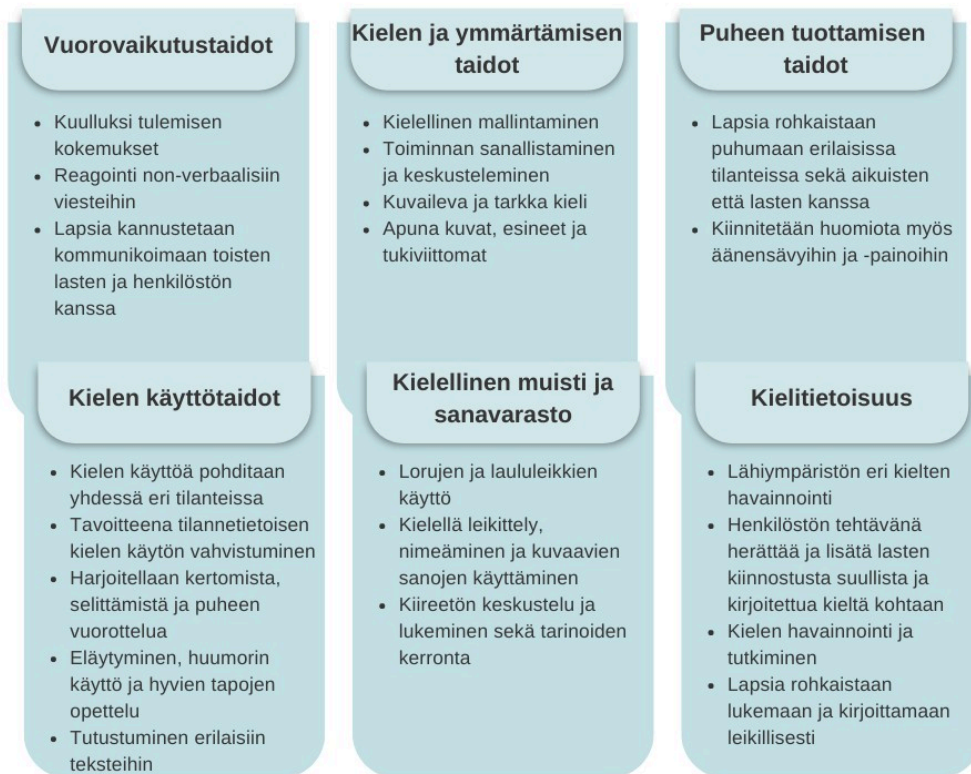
Vuorovaikutustaidot

- Kuulluksi tulemisen kokemukset
- Reagointi non-verbaalisiin viesteihin
- Lapsia kannustetaan kommunikoimaan toisten lasten ja henkilöstön kanssa

Kielen ja ymmärtämisen taidot

- Kielellinen mallintaminen
- Toiminnan sanallistaminen ja keskusteleminen
- Kuvaileva ja tarkka kieli
- Apuna kuvat, esineet ja tukiviittomat

Puheen tuottamisen taidot

- Lapsia rohkaistaan puhumaan erilaisissa tilanteissa sekä aikuisten että lasten kanssa
- Kiinnitetään huomiota myös äänensävyihin ja -painoihin

Kielen käyttötaidot

- Kielen käyttöä pohditaan yhdessä eri tilanteissa
- Tavoitteena tilannetietoisen kielen käytön vahvistuminen
- Harjoitellaan kertomista, selittämistä ja puheen vuorottelua
- Eläytyminen, huumorin käyttö ja hyvien tapojen opettelu
- Tutustuminen erilaisiin teksteihin

Kielellinen muisti ja sanavarasto

- Lorujen ja laululeikkien käyttö
- Kielellä leikittely, nimeäminen ja kuvaavien sanojen käyttäminen
- Kiireetön keskustelu ja lukeminen sekä tarinoiden kerronta

Kielitietoisuus

- Lähiympäristön eri kielten havainnointi
- Henkilöstön tehtävänä herättää ja lisätä lasten kiinnostusta suullista ja kirjoitettua kieltä kohtaan
- Kielen havainnointi ja tutkiminen
- Lapsia rohkaistaan lukemaan ja kirjoittamaan leikillisesti